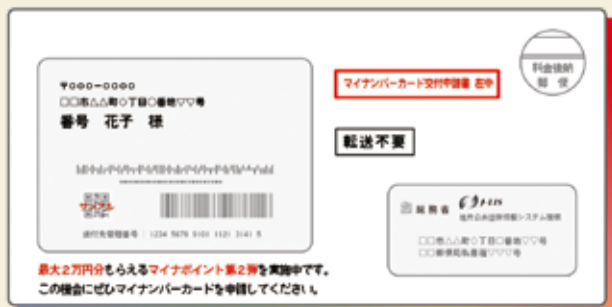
〒○○○-○○○○
□□市△△町○丁目○番地♡♡号
番号　花子　様

マイナンバーカード交付申請書 在中

料金後納
郵便

転送不要

送付先管理番号：1234 5678 9101 112 3141 5

差出有効
サンプル

最大２万円分もらえるマイナポイント第２弾を実施中です。
この機会にぜひマイナンバーカードを申請してください。

差出人 J-LIS
地方公共団体情報システム機構
□□市△△町○丁目○番地♡♡号
□□郵便局私書箱♡♡♡号